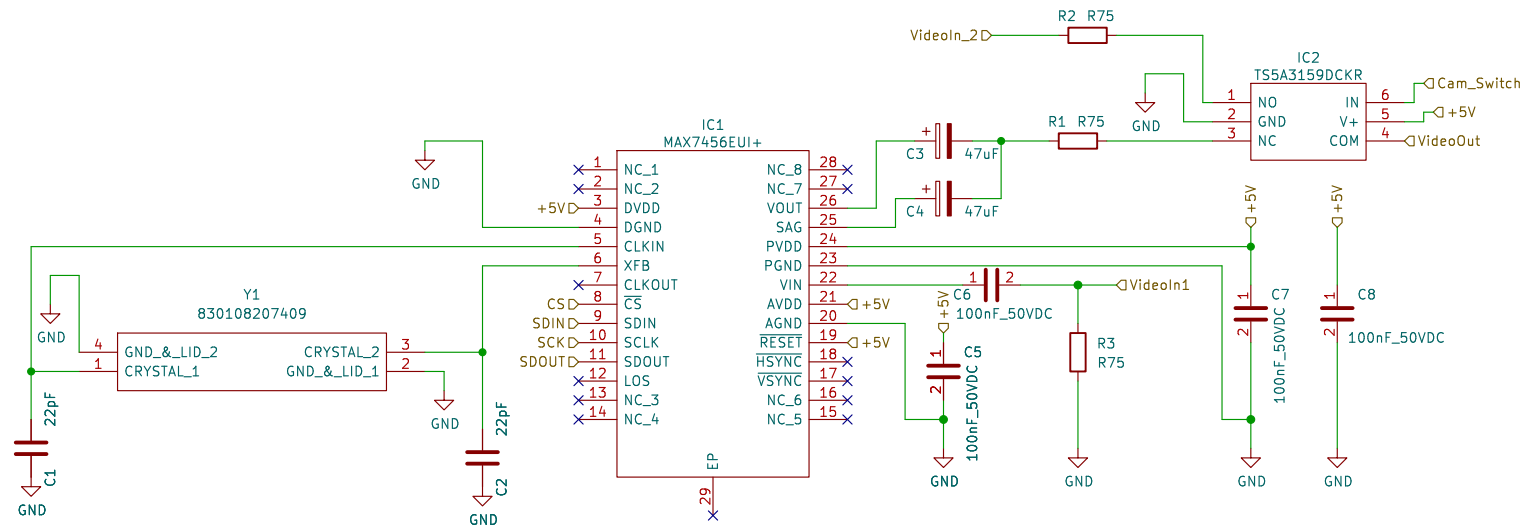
R2 R75
VideoIn_2
IC2
TS5A3159DCKR
1 NO
2 GND
3 NC
IN 6
V+ 5
COM 4
Cam_Switch
+5V
VideoOut
GND
R1 R75
C3 47uF
C4 47uF
IC1
MAX7456EUI+
GND
1 NC_1
2 NC_2
+5V 3 DVDD
4 DGND
5 CLKIN
6 XFB
7 CLKOUT
CS 8 $\overline{CS}$
SDIN 9 SDIN
SCK 10 SCLK
SDOUT 11 SDOUT
12 LOS
13 NC_3
14 NC_4
NC_8 28
NC_7 27
VOUT 26
SAG 25
PVDD 24
PGND 23
VIN 22
AVDD 21 +5V
AGND 20
$\overline{RESET}$ 19 +5V
$\overline{HSYNC}$ 18
$\overline{VSYNC}$ 17
NC_6 16
NC_5 15
EP
29
Y1
830108207409
GND
4 GND_&_LID_2
1 CRYSTAL_1
CRYSTAL_2 3
GND_&_LID_1 2
GND
22pF
C1
GND
22pF
C2
GND
+5V
C5
100nF_50VDC
GND
1 C6 2
100nF_50VDC
VideoIn1
R3
R75
GND
+5V
1 C7 2
100nF_50VDC
GND
+5V
1 C8 2
100nF_50VDC
GND